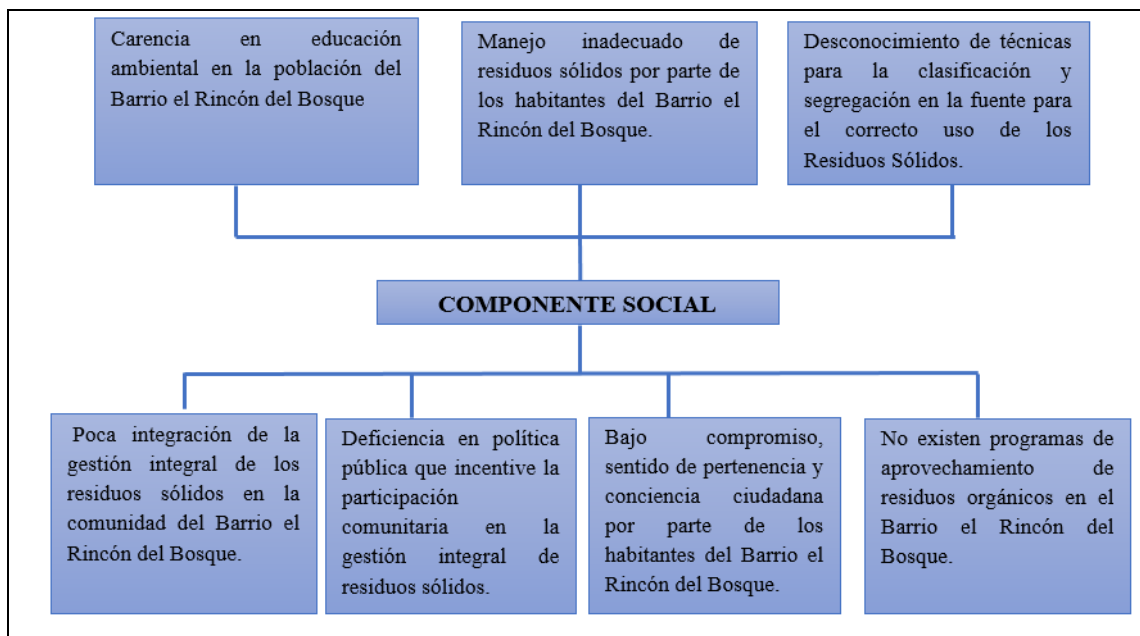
Carencia en educación ambiental en la población del Barrio el Rincón del Bosque

Manejo inadecuado de residuos sólidos por parte de los habitantes del Barrio el Rincón del Bosque.

Desconocimiento de técnicas para la clasificación y segregación en la fuente para el correcto uso de los Residuos Sólidos.

COMPONENTE SOCIAL

Poca integración de la gestión integral de los residuos sólidos en la comunidad del Barrio el Rincón del Bosque.

Deficiencia en política pública que incentive la participación comunitaria en la gestión integral de residuos sólidos.

Bajo compromiso, sentido de pertenencia y conciencia ciudadana por parte de los habitantes del Barrio el Rincón del Bosque.

No existen programas de aprovechamiento de residuos orgánicos en el Barrio el Rincón del Bosque.